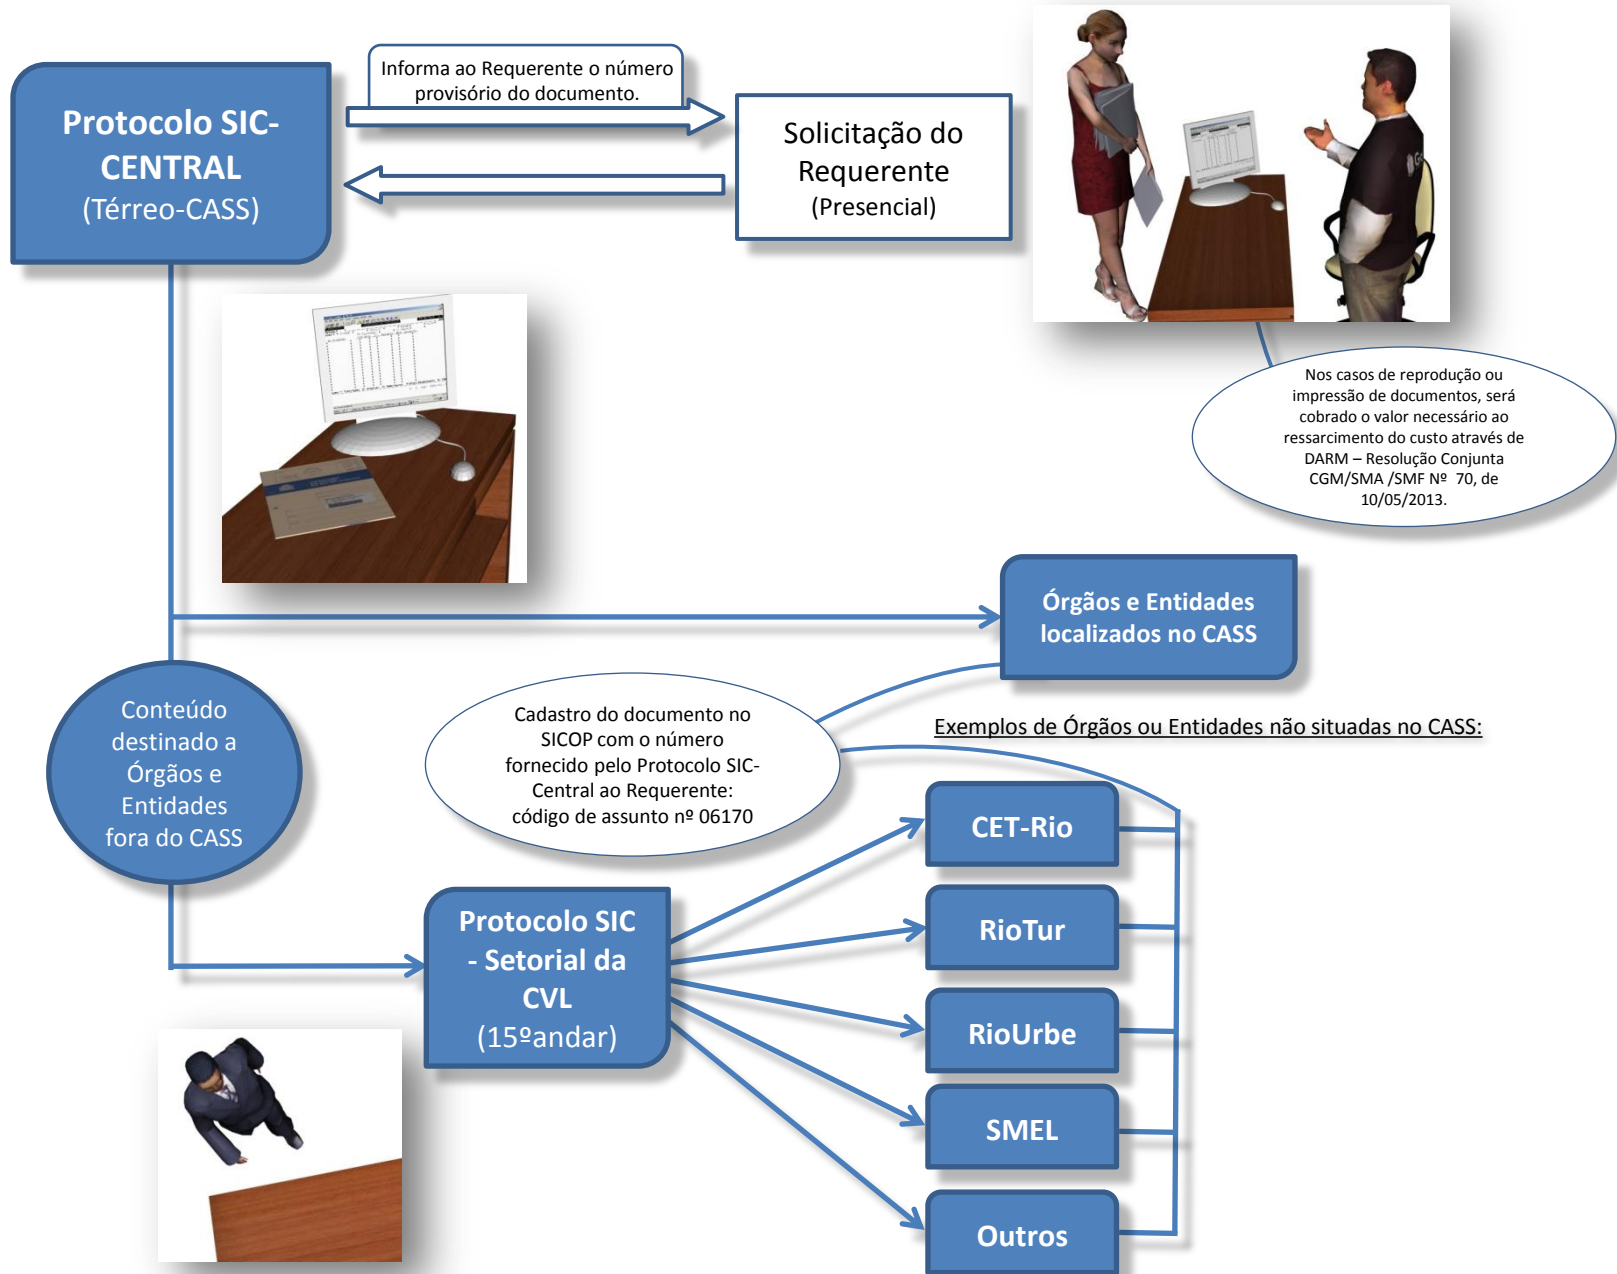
Protocolo SIC-CENTRAL
(Térreo-CASS)

Informa ao Requerente o número provisório do documento.

Solicitação do Requerente
(Presencial)

Nos casos de reprodução ou impressão de documentos, será cobrado o valor necessário ao ressarcimento do custo através de DARM – Resolução Conjunta CGM/SMA /SMF Nº 70, de 10/05/2013.

Órgãos e Entidades localizados no CASS

Conteúdo destinado a Órgãos e Entidades fora do CASS

Cadastro do documento no SICOP com o número fornecido pelo Protocolo SIC-Central ao Requerente: código de assunto nº 06170

Exemplos de Órgãos ou Entidades não situadas no CASS:

Protocolo SIC - Setorial da CVL
(15ºandar)

CET-Rio

RioTur

RioUrbe

SMEL

Outros